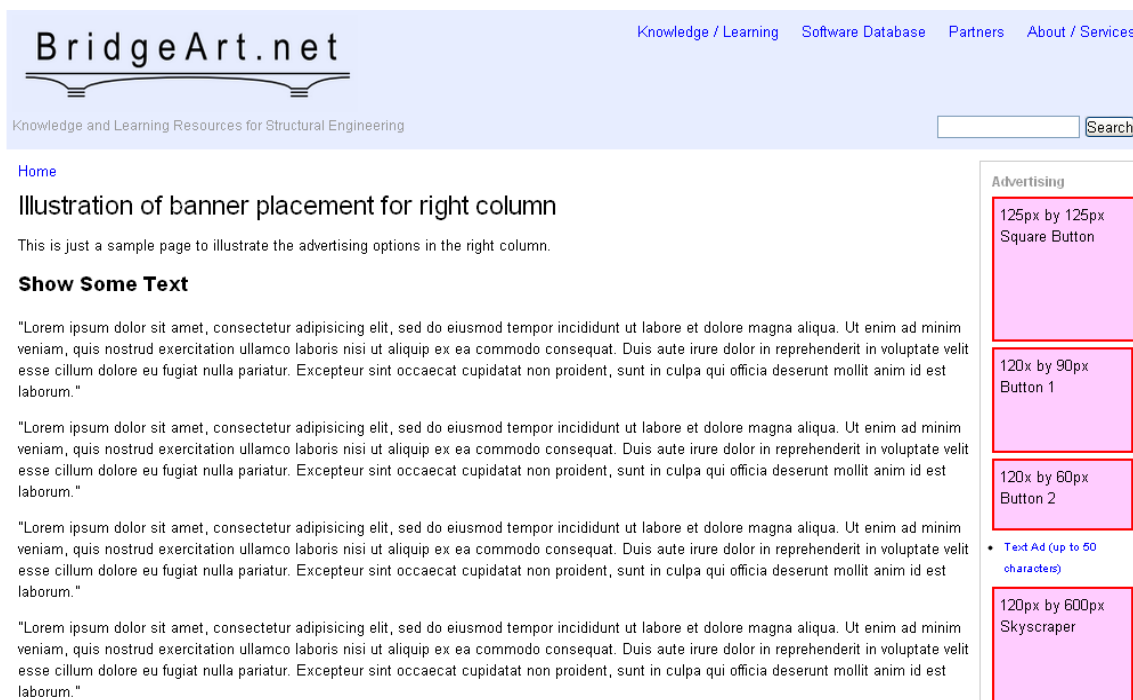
BridgeArt.net

Knowledge / Learning Software Database Partners About / Services

Knowledge and Learning Resources for Structural Engineering

Search

Home

Illustration of banner placement for right column

This is just a sample page to illustrate the advertising options in the right column.

Show Some Text

"Lorem ipsum dolor sit amet, consectetur adipisicing elit, sed do eiusmod tempor incididunt ut labore et dolore magna aliqua. Ut enim ad minim veniam, quis nostrud exercitation ullamco laboris nisi ut aliquip ex ea commodo consequat. Duis aute irure dolor in reprehenderit in voluptate velit esse cillum dolore eu fugiat nulla pariatur. Excepteur sint occaecat cupidatat non proident, sunt in culpa qui officia deserunt mollit anim id est laborum."

"Lorem ipsum dolor sit amet, consectetur adipisicing elit, sed do eiusmod tempor incididunt ut labore et dolore magna aliqua. Ut enim ad minim veniam, quis nostrud exercitation ullamco laboris nisi ut aliquip ex ea commodo consequat. Duis aute irure dolor in reprehenderit in voluptate velit esse cillum dolore eu fugiat nulla pariatur. Excepteur sint occaecat cupidatat non proident, sunt in culpa qui officia deserunt mollit anim id est laborum."

"Lorem ipsum dolor sit amet, consectetur adipisicing elit, sed do eiusmod tempor incididunt ut labore et dolore magna aliqua. Ut enim ad minim veniam, quis nostrud exercitation ullamco laboris nisi ut aliquip ex ea commodo consequat. Duis aute irure dolor in reprehenderit in voluptate velit esse cillum dolore eu fugiat nulla pariatur. Excepteur sint occaecat cupidatat non proident, sunt in culpa qui officia deserunt mollit anim id est laborum."

"Lorem ipsum dolor sit amet, consectetur adipisicing elit, sed do eiusmod tempor incididunt ut labore et dolore magna aliqua. Ut enim ad minim veniam, quis nostrud exercitation ullamco laboris nisi ut aliquip ex ea commodo consequat. Duis aute irure dolor in reprehenderit in voluptate velit esse cillum dolore eu fugiat nulla pariatur. Excepteur sint occaecat cupidatat non proident, sunt in culpa qui officia deserunt mollit anim id est laborum."

Advertising

125px by 125px Square Button

120x by 90px Button 1

120x by 60px Button 2

• Text Ad (up to 50 characters)

120px by 600px Skyscraper